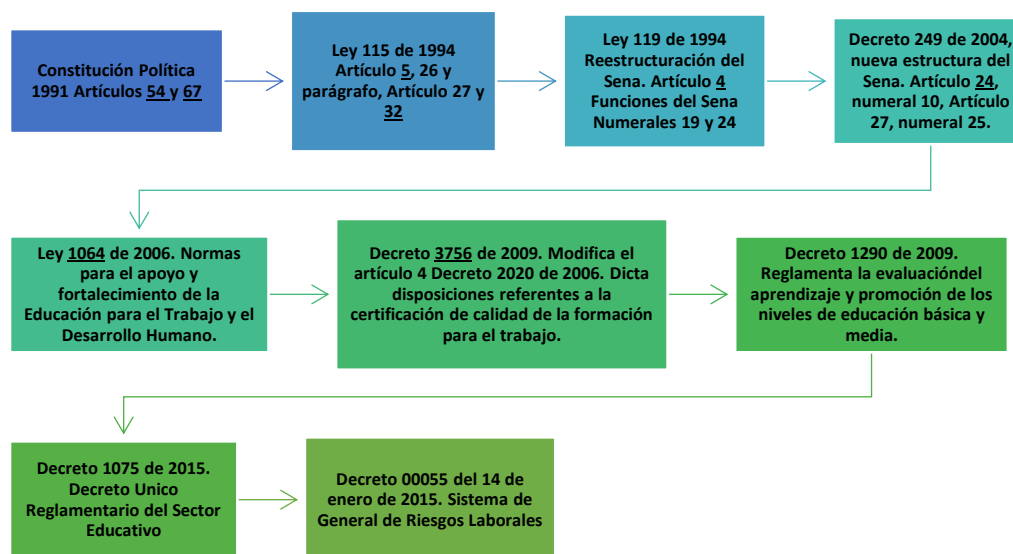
Constitución Política 1991 Artículos 54 y 67

Ley 115 de 1994 Artículo 5, 26 y parágrafo, Artículo 27 y 32

Ley 119 de 1994 Reestructuración del Sena. Artículo 4 Funciones del Sena Numerales 19 y 24

Decreto 249 de 2004, nueva estructura del Sena. Artículo 24, numeral 10, Artículo 27, numeral 25.

Ley 1064 de 2006. Normas para el apoyo y fortalecimiento de la Educación para el Trabajo y el Desarrollo Humano.

Decreto 3756 de 2009. Modifica el artículo 4 Decreto 2020 de 2006. Dicta disposiciones referentes a la certificación de calidad de la formación para el trabajo.

Decreto 1290 de 2009. Reglamenta la evaluacióndel aprendizaje y promoción de los niveles de educación básica y media.

Decreto 1075 de 2015. Decreto Unico Reglamentario del Sector Educativo

Decreto 00055 del 14 de enero de 2015. Sistema de General de Riesgos Laborales